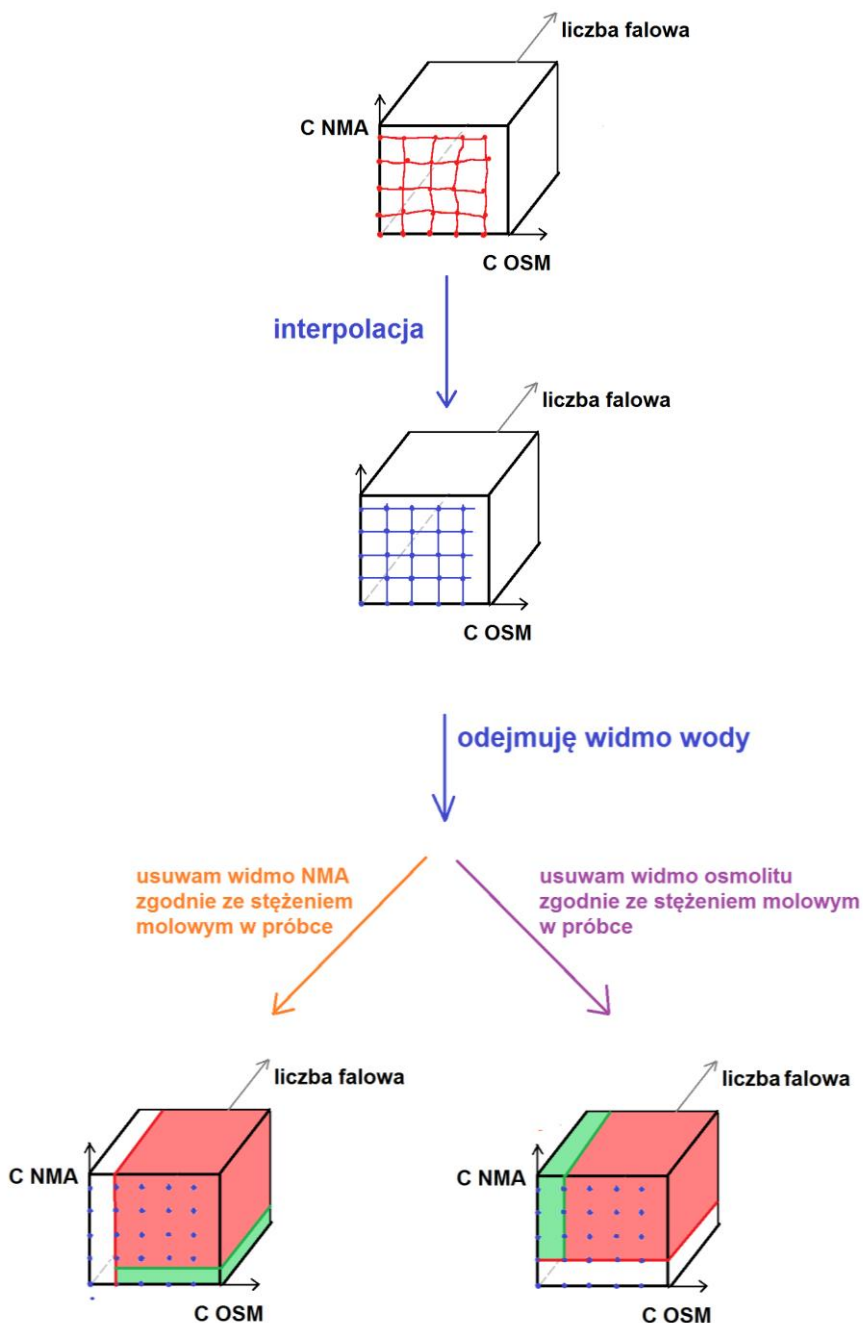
liczba falowa

C NMA

C OSM

interpolacja

liczba falowa

C OSM

odejmuję widmo wody

usuwam widmo NMA zgodnie ze stężeniem molowym w próbce

usuwam widmo osmolitu zgodnie ze stężeniem molowym w próbce

liczba falowa

C NMA

C OSM

liczba falowa

C NMA

C OSM